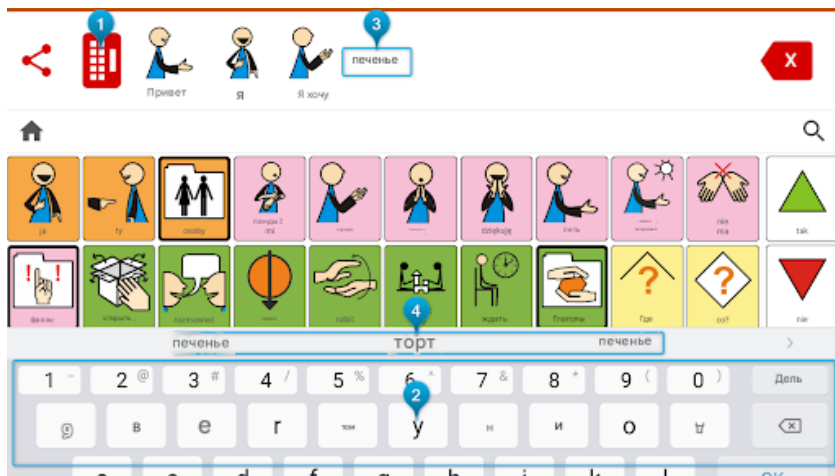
1
Привет
Я
Я хочу
3
печенье
X

ja
ty
osoby
Potrzebuję
mi
dziękuję
nie
tak
nie
фразы
otworzyć
rozmawiać
robić
ждать
Глаголы
Где
co?
4
печенье
торт
печенье
>
1
2 @
3 #
4 /
5 %
6
7 &
8 *
9 (
0 )
Дель
2
g
в
е
том
у
н
и
о
ч